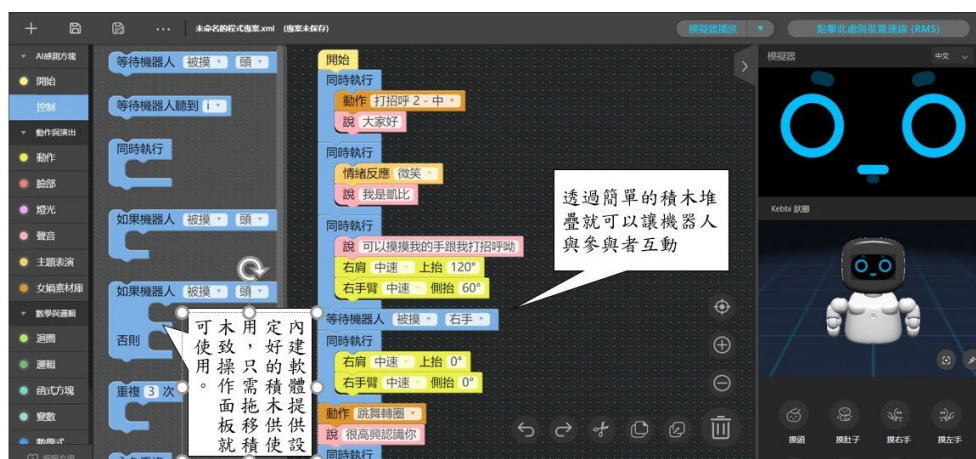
+ ⋯ 未命名的程式專案.xml (專案未保存)
模擬器播放 ▼
點擊此處與裝置連線 (RMS)

AI感測方塊
開始
控制
動作與演出
動作
臉部
燈光
聲音
主題表演
女媧素材庫
數學與邏輯
迴圈
邏輯
函式方塊
變數
數學式

等待機器人 被摸 頭
等待機器人聽到 i
同時執行
如果機器人 被摸 頭
如果機器人 被摸 頭
否則
重複 3 次

開始
同時執行
動作 打招呼 2 - 中
說 大家好
同時執行
情緒反應 微笑
說 我是凱比
同時執行
說 可以摸摸我的手跟我打招呼呦
右肩 中速 上抬 120°
右手臂 中速 側抬 60°
等待機器人 被摸 右手
同時執行
右肩 中速 上抬 0°
右手臂 中速 側抬 0°
動作 跳舞轉圈
說 很高興認識你
同時執行

透過簡單的積木堆疊就可以讓機器人與參與者互動

內建軟體提供設定好的積木供使用，只需拖移積木致操作面板就可使用。

模擬器
中文
Kebbi 狀態
摸頭
摸肚子
摸右手
摸左手